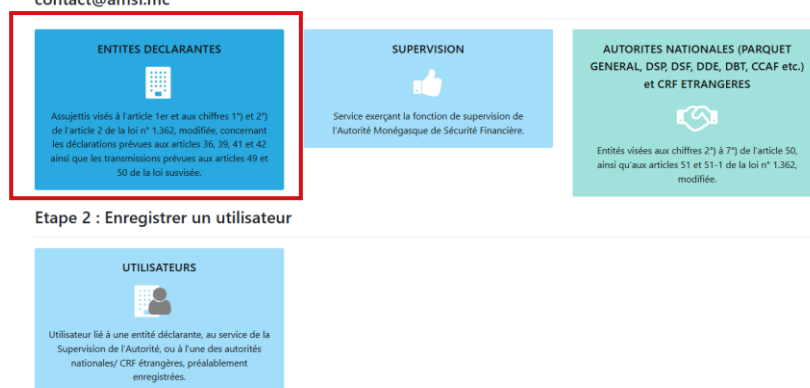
contact@amsf.mc

ENTITES DECLARANTES

Assujettis visés à l'article 1er et aux chiffres 1°) et 2°) de l'article 2 de la loi n° 1.362, modifiée, concernant les déclarations prévues aux articles 36, 39, 41 et 42 ainsi que les transmissions prévues aux articles 49 et 50 de la loi susvisée.

SUPERVISION

Service exerçant la fonction de supervision de l'Autorité Monégasque de Sécurité Financière.

AUTORITES NATIONALES (PARQUET GENERAL, DSP, DSF, DDE, DBT, CCAF etc.) et CRF ETRANGERES

Entités visées aux chiffres 2°) à 7°) de l'article 50, ainsi qu'aux articles 51 et 51-1 de la loi n° 1.362, modifiée.

Etape 2 : Enregistrer un utilisateur

UTILISATEURS

Utilisateur lié à une entité déclarante, au service de la Supervision de l'Autorité, ou à l'une des autorités nationales/ CRF étrangères, préalablement enregistrées.